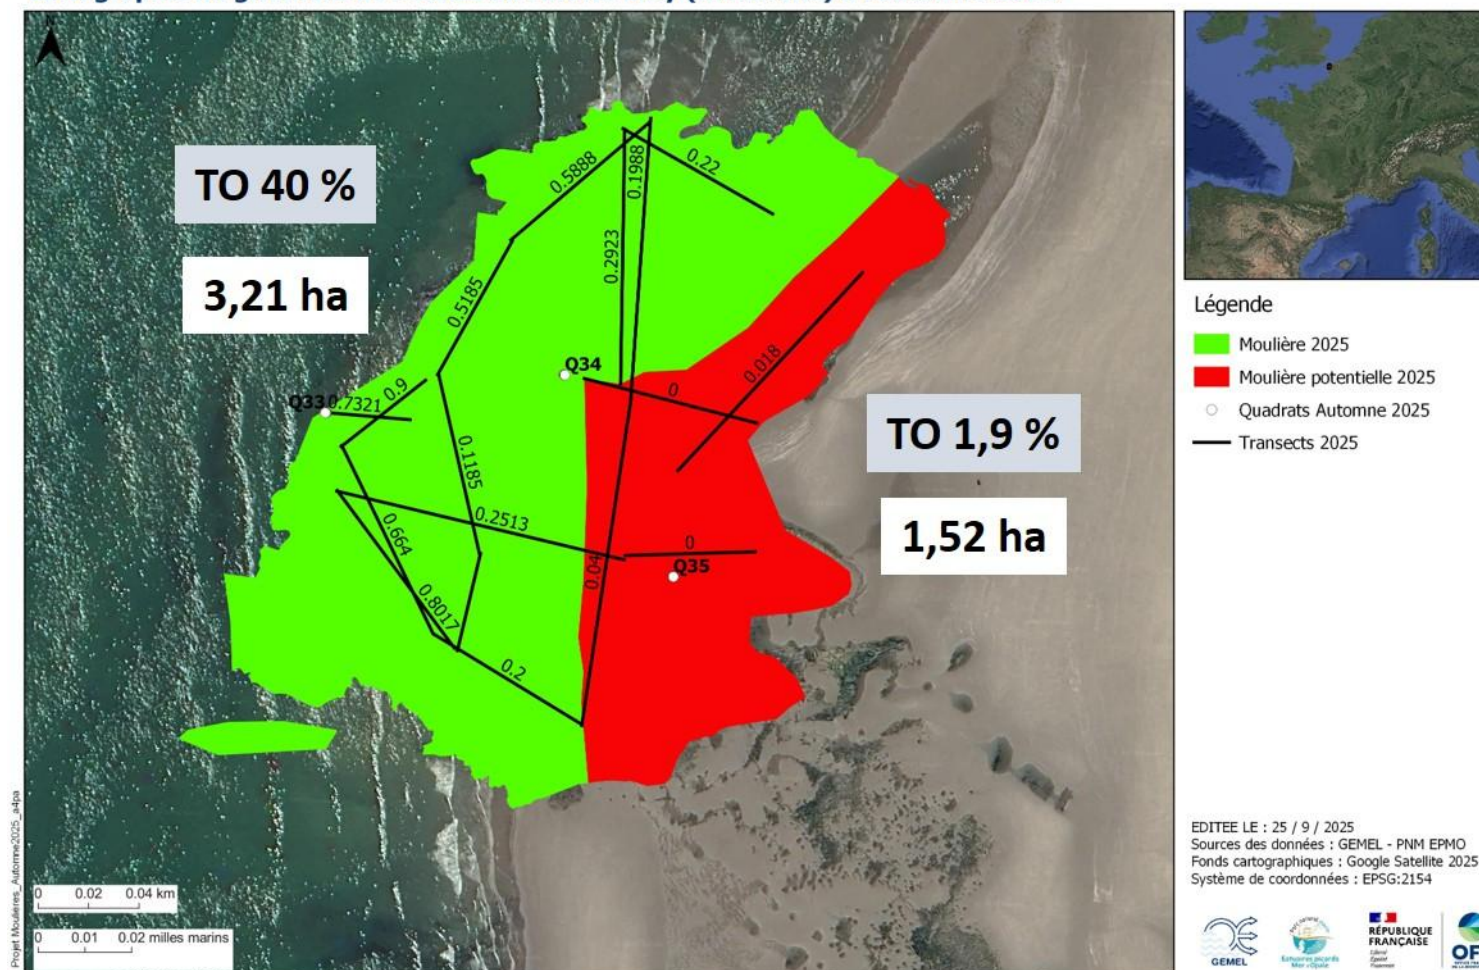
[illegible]

N

TO 40 %

3,21 ha

0.5888
0.1988
0.22
0.2923
0.5185
Q34
0.018
Q33
0.7321
0.9
0
0.1185
0.2513
0.664
0.04
0
Q35
0.8017
0.2

TO 1,9 %

1,52 ha

Légende
Moulière 2025
Moulière potentielle 2025
Quadrats Automne 2025
Transects 2025

EDITEE LE : 25 / 9 / 2025
Sources des données : GEMEL - PNM EPMO
Fonds cartographiques : Google Satellite 2025
Système de coordonnées : EPSG:2154

0 0.02 0.04 km
0 0.01 0.02 milles marins

Projet Moulieres_Automne2025_a4pa

GEMEL
RÉPUBLIQUE FRANÇAISE
OF